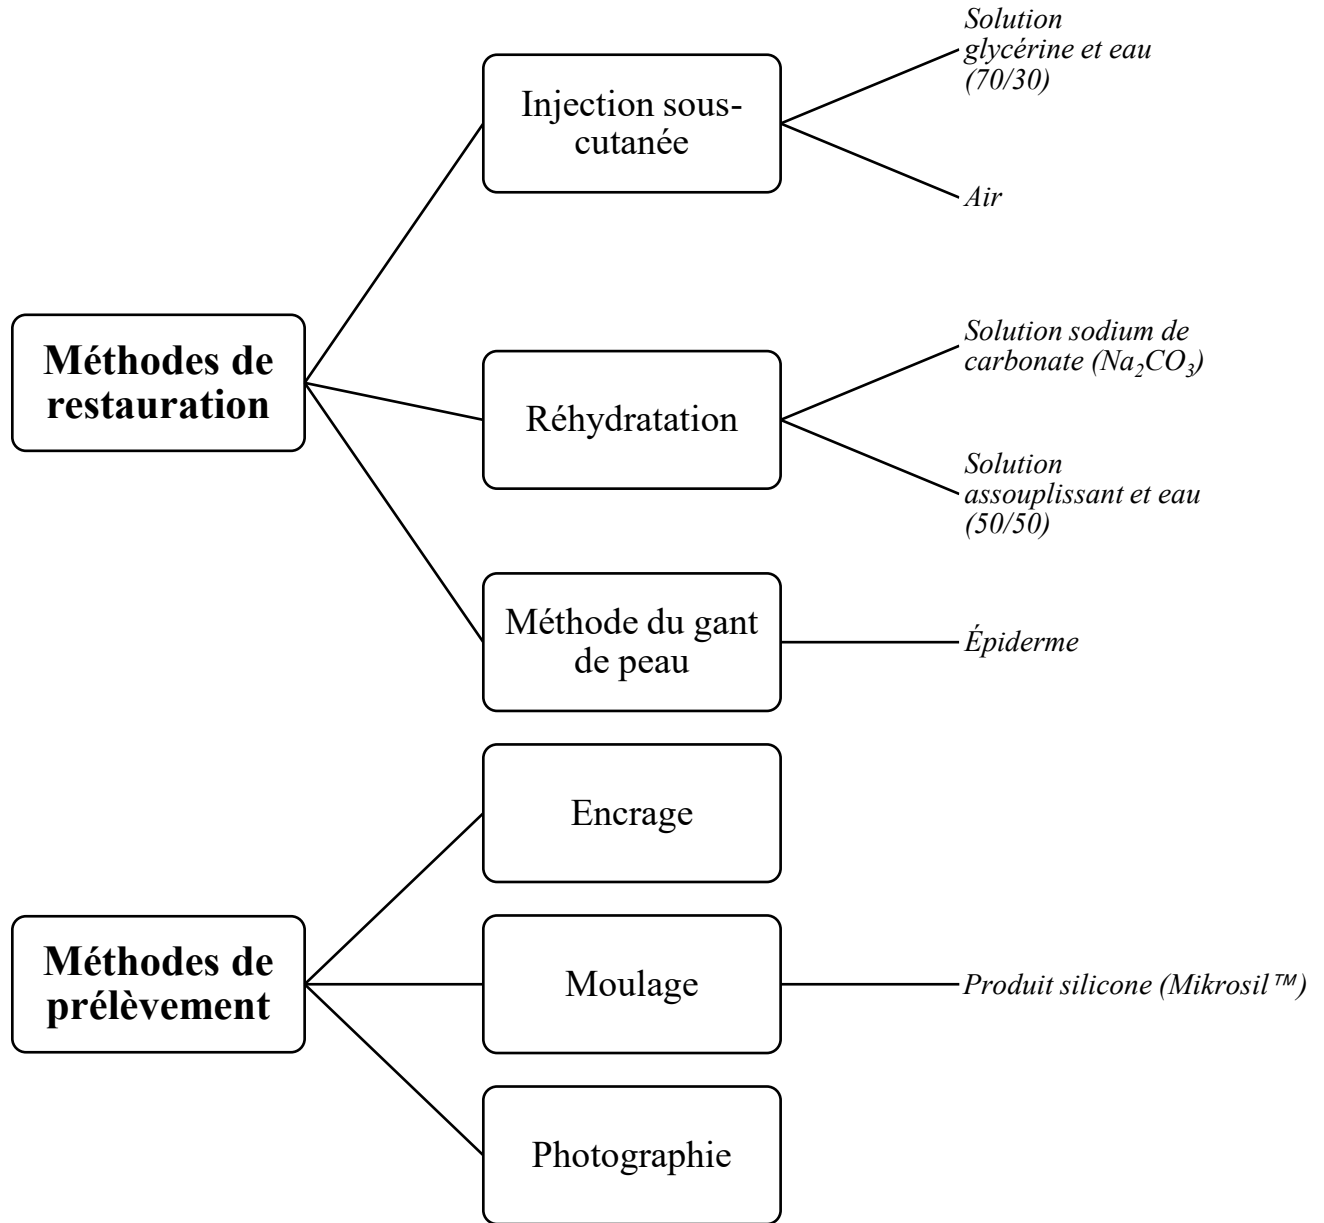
Méthodes de restauration

Injection sous-cutanée

Solution glycérine et eau (70/30)

Air

Réhydratation

Solution sodium de carbonate ($Na_2CO_3$)

Solution assouplissant et eau (50/50)

Méthode du gant de peau

Épiderme

Méthodes de prélèvement

Encrage

Moulage

Produit silicone (Mikrosil™)

Photographie